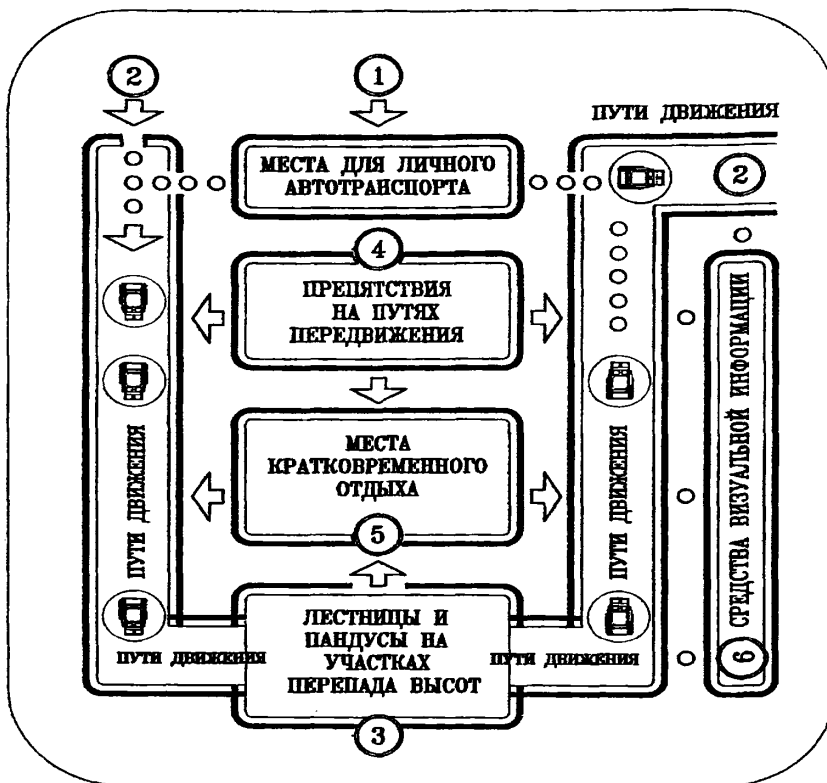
2

1

ПУТИ ДВИЖЕНИЯ

МЕСТА ДЛЯ ЛИЧНОГО АВТОТРАНСПОРТА

2

4

ПРЕПЯТСТВИЯ НА ПУТЯХ ПЕРЕДВИЖЕНИЯ

СРЕДСТВА ВИЗУАЛЬНОЙ ИНФОРМАЦИИ

МЕСТА КРАТКОВРЕМЕННОГО ОТДЫХА

ПУТИ ДВИЖЕНИЯ

ПУТИ ДВИЖЕНИЯ

5

ЛЕСТНИЦЫ И ПАНДУСЫ НА УЧАСТКАХ ПЕРЕПАДА ВЫСОТ

ПУТИ ДВИЖЕНИЯ

ПУТИ ДВИЖЕНИЯ

6

3